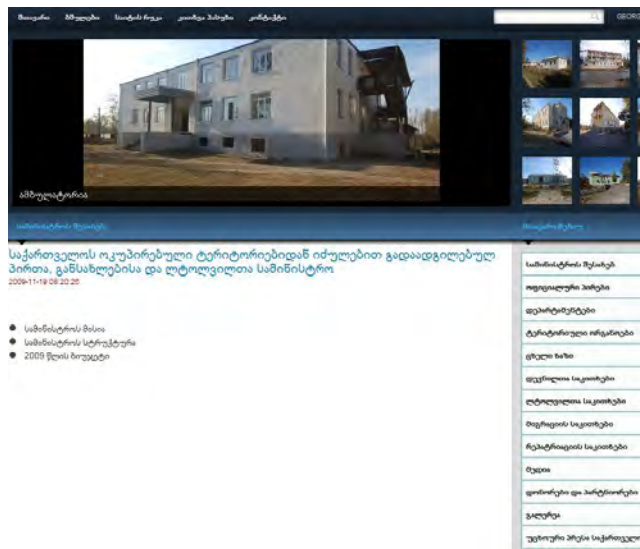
მთავარი  სიახლეები  საიტის რუკა  კითხვა პასუხი  კონტაქტი

GEORG

ამბულატორია

სამინისტროს შესახებ

საქართველოს ოკუპირებული ტერიტორიებიდან იძულებით გადაადგილებულ პირთა, განსახლებისა და ლტოლვილთა სამინისტრო
2009-11-19 09:20:26

სამინისტროს მისია
სამინისტროს სტრუქტურა
2009 წლის ბიუჯეტი

მთავარი მენიუ

სამინისტროს შესახებ
ოფიციალური პირები
დეპარტამენტები
ტერიტორიული ორგანოები
ცხელი ხაზი
დევნილთა საკითხები
ლტოლვილთა საკითხები
მიგრაციის საკითხები
რეპატრიაციის საკითხები
მედია
დონორები და პარტნიორები
ვაკანსია
უცხოური პრესა საქართველო